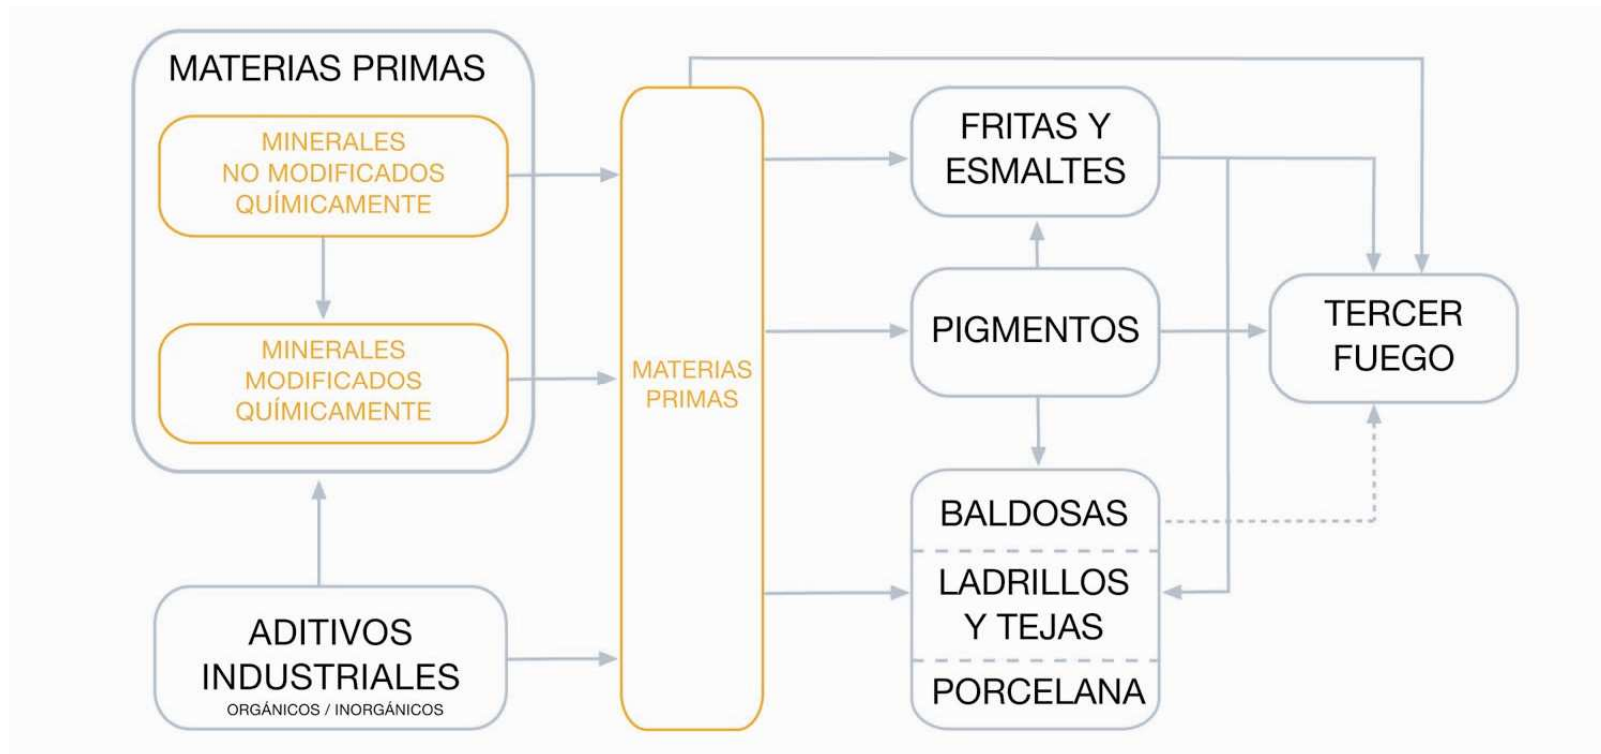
MATERIAS PRIMAS

MINERALES NO MODIFICADOS QUÍMICAMENTE

MINERALES MODIFICADOS QUÍMICAMENTE

ADITIVOS INDUSTRIALES
ORGÁNICOS / INORGÁNICOS

MATERIAS PRIMAS

FRITAS Y ESMALTES

PIGMENTOS

BALDOSAS

LADRILLOS Y TEJAS

PORCELANA

TERCER FUEGO